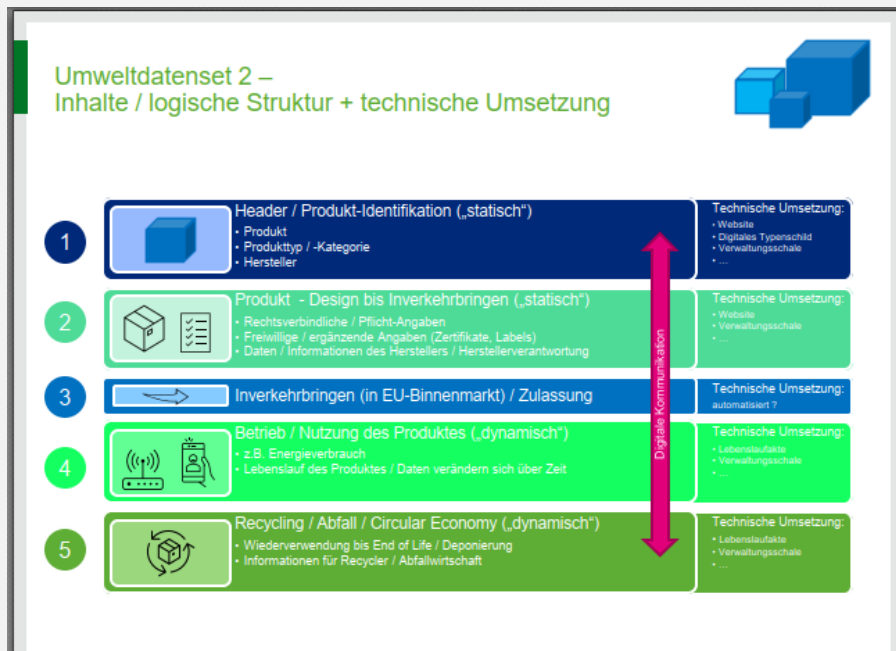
Umweltdatenset 2 –
Inhalte / logische Struktur + technische Umsetzung

1

Header / Produkt-Identifikation („statisch“)
• Produkt
• Produkttyp / -Kategorie
• Hersteller

Technische Umsetzung:
• Website
• Digitales Typenschild
• Verwaltungsschale
• …

2

Produkt - Design bis Inverkehrbringen („statisch“)
• Rechtsverbindliche / Pflicht-Angaben
• Freiwillige / ergänzende Angaben (Zertifikate, Labels)
• Daten / Informationen des Herstellers / Herstellerverantwortung

Technische Umsetzung:
• Website
• Verwaltungsschale
• …

3

Inverkehrbringen (in EU-Binnenmarkt) / Zulassung

Technische Umsetzung:
automatisiert ?

4

Betrieb / Nutzung des Produktes („dynamisch“)
• z.B. Energieverbrauch
• Lebenslauf des Produktes / Daten verändern sich über Zeit

Technische Umsetzung:
• Lebenslaufakte
• Verwaltungsschale
• …

5

Recycling / Abfall / Circular Economy („dynamisch“)
• Wiederverwendung bis End of Life / Deponierung
• Informationen für Recycler / Abfallwirtschaft

Technische Umsetzung:
• Lebenslaufakte
• Verwaltungsschale
• …

Digitale Kommunikation